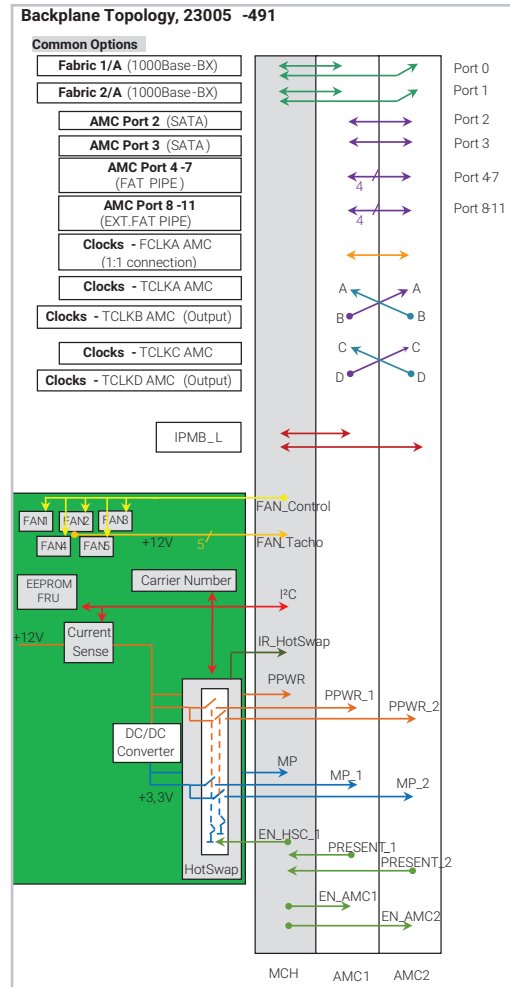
Backplane Topology, 23005 -491

Common Options

Fabric 1/A (1000Base-BX)
Fabric 2/A (1000Base-BX)
AMC Port 2 (SATA)
AMC Port 3 (SATA)
AMC Port 4 -7 (FAT PIPE)
AMC Port 8 -11 (EXT.FAT PIPE)
Clocks - FCLKA AMC (1:1 connection)
Clocks - TCLKA AMC
Clocks - TCLKB AMC (Output)
Clocks - TCLKC AMC
Clocks - TCLKD AMC (Output)
IPMB_L

Port 0
Port 1
Port 2
Port 3
Port 4-7
Port 8-11

4
4

A A
B B
C C
D D

FAN1 FAN2 FAN3
FAN4 FAN5
+12V
5
FAN_Control
FAN_Tacho
EEPROM FRU
Carrier Number
I²C
+12V
Current Sense
IR_HotSwap
PPWR
PPWR_1
PPWR_2
DC/DC Converter
MP
MP_1
MP_2
+3,3V
EN_HSC_1
PRESENT_1
PRESENT_2
HotSwap
EN_AMC1
EN_AMC2

MCH AMC1 AMC2